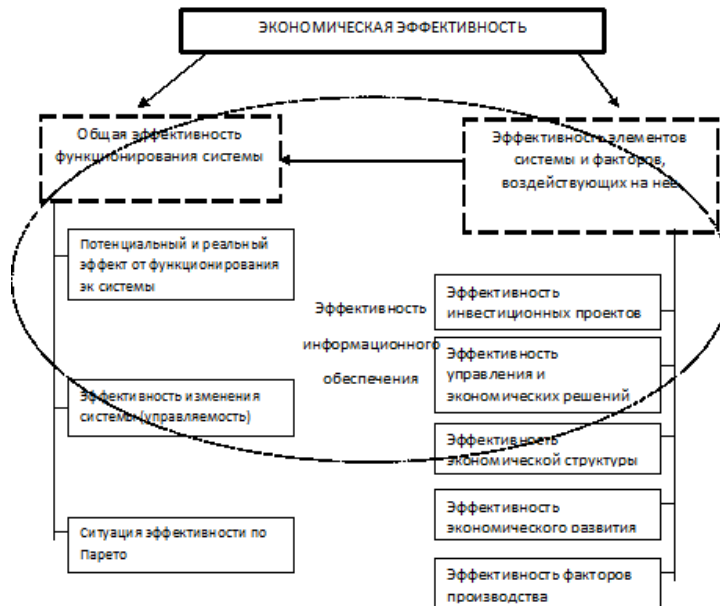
ЭКОНОМИЧЕСКАЯ ЭФФЕКТИВНОСТЬ

Общая эффективность функционирования системы

Эффективность элементов системы и факторов, воздействующих на нее

Потенциальный и реальный эффект от функционирования эк системы

Эффективность информационного обеспечения

Эффективность инвестиционных проектов

Эффективность управления и экономических решений

Эффективность изменения системы (управляемость)

Эффективность экономической структуры

Эффективность экономического развития

Ситуация эффективности по Парето

Эффективность факторов производства